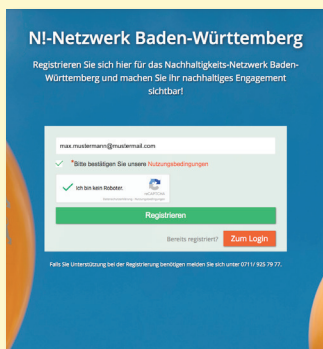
N!-Netzwerk Baden-Württemberg

Registrieren Sie sich hier für das Nachhaltigkeits-Netzwerk Baden-Württemberg und machen Sie ihr nachhaltiges Engagement sichtbar!

max.mustermann@mustermail.com

*Bitte bestätigen Sie unsere Nutzungsbedingungen

Ich bin kein Roboter.

reCAPTCHA
Datenschutzerklärung - Nutzungsbedingungen

Registrieren

Bereits registriert? Zum Login

Falls Sie Unterstützung bei der Registrierung benötigen melden Sie sich unter 0711/ 925 79 77.